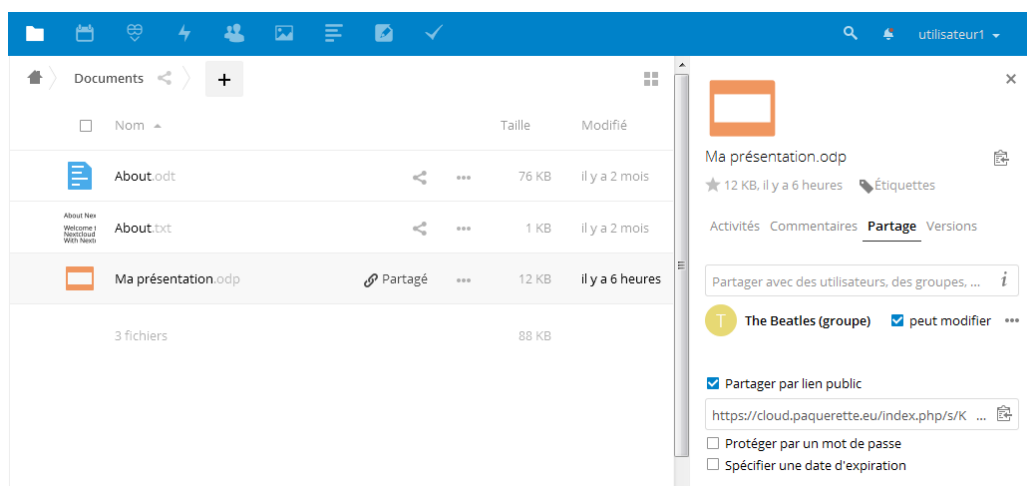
utilisateur1

Documents +

Nom ▲ Taille Modifié

About.odt 76 KB il y a 2 mois

About Nex
Welcome t
Nextcloud
With Nextc

About.txt 1 KB il y a 2 mois

Ma présentation.odp Partagé 12 KB il y a 6 heures

3 fichiers 88 KB

Ma présentation.odp

12 KB, il y a 6 heures Étiquettes

Activités Commentaires Partage Versions

Partager avec des utilisateurs, des groupes, ...

T The Beatles (groupe) peut modifier

Partager par lien public

https://cloud.paquerette.eu/index.php/s/K ...

Protéger par un mot de passe

Spécifier une date d'expiration